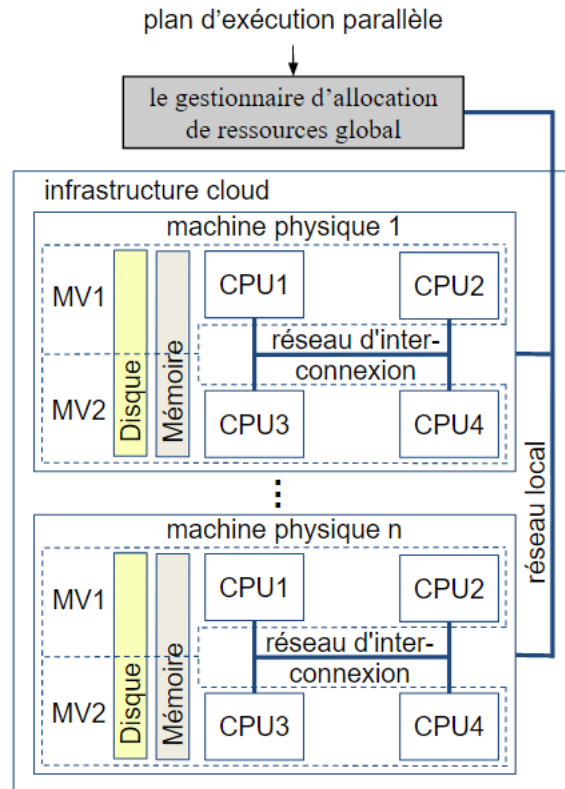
plan d'exécution parallèle

le gestionnaire d'allocation de ressources global

infrastructure cloud

machine physique 1

MV1

MV2

Disque

Mémoire

CPU1

CPU2

réseau d'interconnexion

CPU3

CPU4

⋮

machine physique n

MV1

MV2

Disque

Mémoire

CPU1

CPU2

réseau d'interconnexion

CPU3

CPU4

réseau local